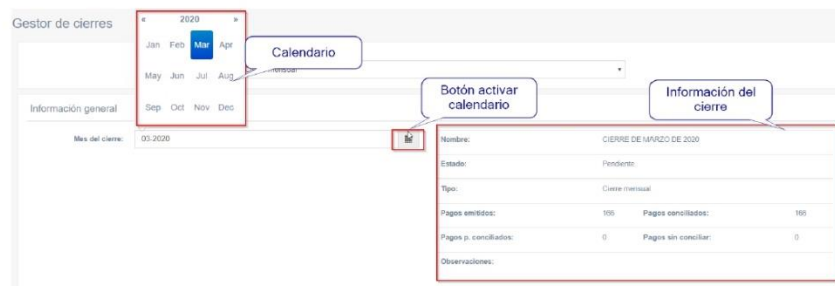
Gestor de cierres

« 2020 »

Jan Feb Mar Apr

May Jun Jul Aug

Sep Oct Nov Dec

Calendario

mensual

Información general

Mes del cierre: 03.2020

Botón activar calendario

Información del cierre

| Nombre: | CIERRE DE MARZO DE 2020 | | |
|---|---|---|---|
| Estado: | Pendiente | | |
| Tipo: | Cierre mensual | | |
| Pagos emitidos: | 165 | Pagos conciliados: | 165 |
| Pagos p. conciliados: | 0 | Pagos sin conciliar: | 0 |
| Observaciones: | | | |